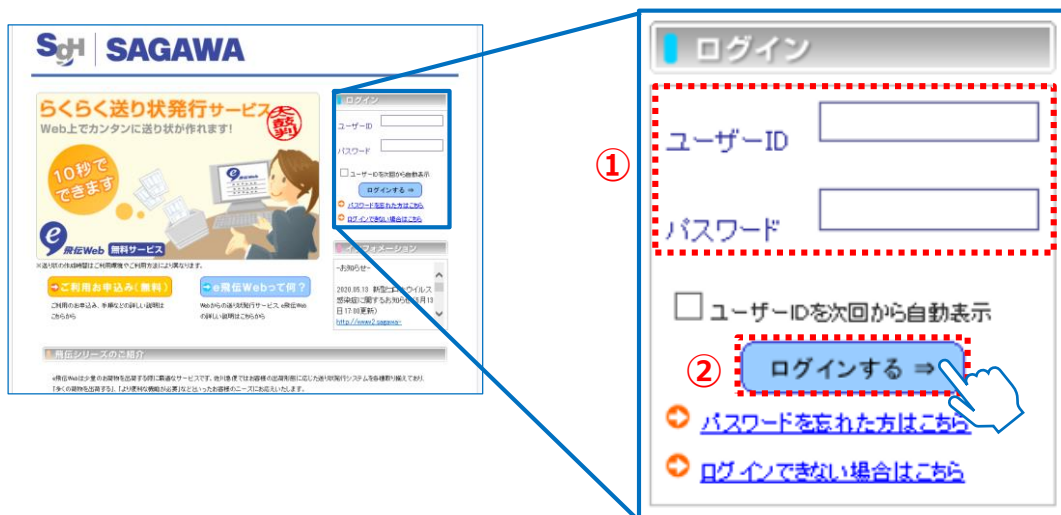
SGH | SAGAWA

らくらく送り状発行サービス
Web上でカンタンに送り状が作れます!
大評判
10秒でできます
e飛伝Web 無料サービス
※送り状の作成時間はご利用環境やご利用方法により異なります。

ご利用お申込み(無料)
ご利用のお申込み、手順などの詳しい説明はこちらから

e飛伝Webって何?
Webからの送り状発行サービス、e飛伝Webの詳しい説明はこちらから

ログイン
ユーザーID
パスワード
ユーザーIDを次回から自動表示
ログインする ⇒
パスワードを忘れた方はこちら
ログインできない場合はこちら

インフォメーション
-お知らせ-
2020.05.13 新型コロナウイルス感染症に関するお知らせ(5月13日17:00更新)
http://www2.sagawa-

飛伝シリーズのご紹介
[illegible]

ログイン
①
ユーザーID
パスワード
ユーザーIDを次回から自動表示
②
ログインする ⇒
パスワードを忘れた方はこちら
ログインできない場合はこちら